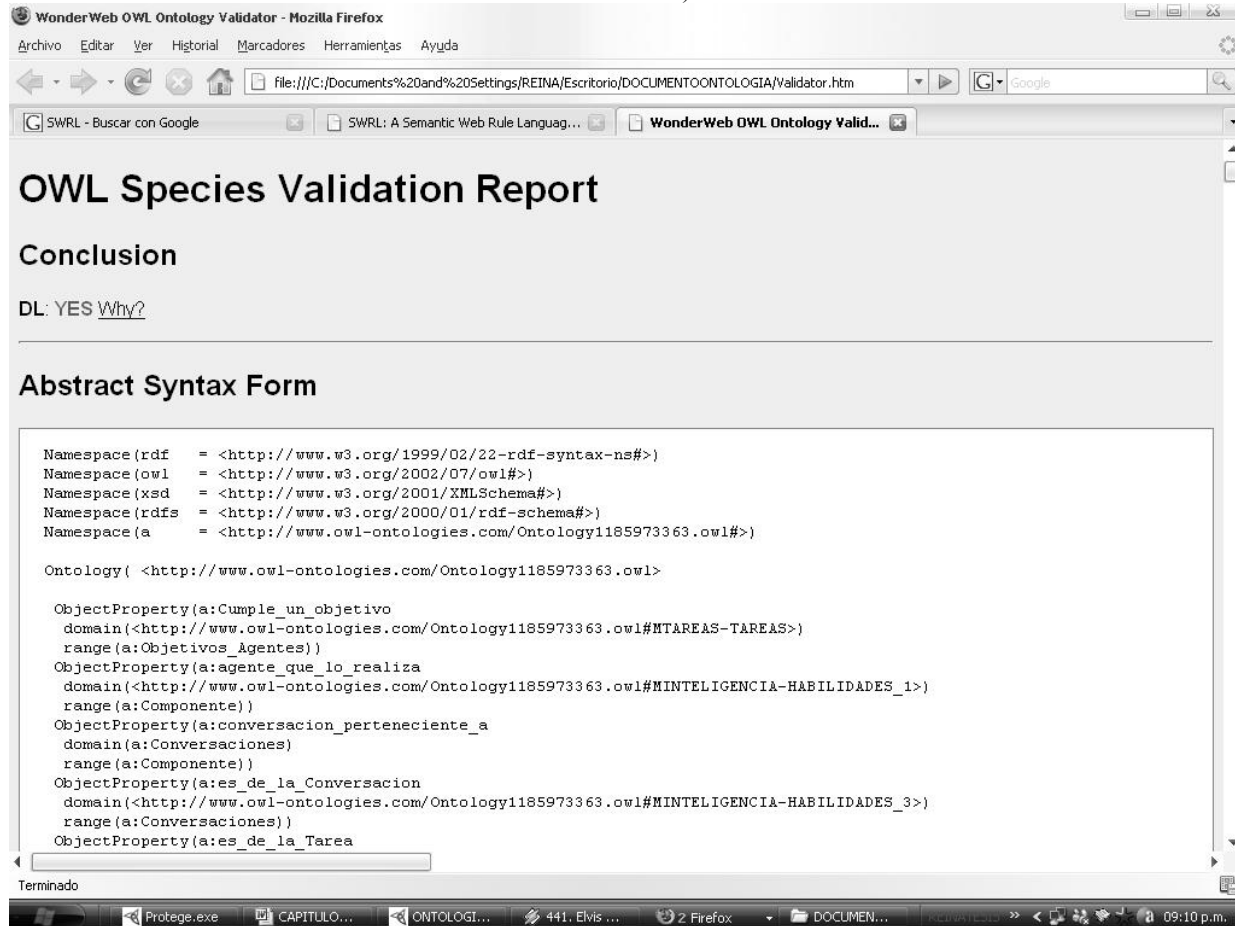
WonderWeb OWL Ontology Validator - Mozilla Firefox

Archivo Editar Ver Historial Marcadores Herramientas Ayuda

file:///C:/Documents%20and%20Settings/REINA/Escritorio/DOCUMENTOONTOLOGIA/Validator.htm

Google

SWRL - Buscar con Google | SWRL: A Semantic Web Rule Languag... | WonderWeb OWL Ontology Valid...

# OWL Species Validation Report

## Conclusion

DL: YES Why?

## Abstract Syntax Form

Namespace(rdf = <http://www.w3.org/1999/02/22-rdf-syntax-ns#>)
Namespace(owl = <http://www.w3.org/2002/07/owl#>)
Namespace(xsd = <http://www.w3.org/2001/XMLSchema#>)
Namespace(rdfs = <http://www.w3.org/2000/01/rdf-schema#>)
Namespace(a = <http://www.owl-ontologies.com/Ontology1185973363.owl#>)

Ontology( <http://www.owl-ontologies.com/Ontology1185973363.owl>

ObjectProperty(a:Cumple_un_objetivo
domain(<http://www.owl-ontologies.com/Ontology1185973363.owl#MTAREAS-TAREAS>)
range(a:Objetivos_Agentes))
ObjectProperty(a:agente_que_lo_realiza
domain(<http://www.owl-ontologies.com/Ontology1185973363.owl#MINTELIGENCIA-HABILIDADES_1>)
range(a:Componente))
ObjectProperty(a:conversacion_perteneciente_a
domain(a:Conversaciones)
range(a:Componente))
ObjectProperty(a:es_de_la_Conversacion
domain(<http://www.owl-ontologies.com/Ontology1185973363.owl#MINTELIGENCIA-HABILIDADES_3>)
range(a:Conversaciones))
ObjectProperty(a:es_de_la_Tarea

Terminado

Protege.exe | CAPITULO... | ONTOLOGI... | 441. Elvis ... | 2 Firefox | DOCUMEN... | 09:10 p.m.